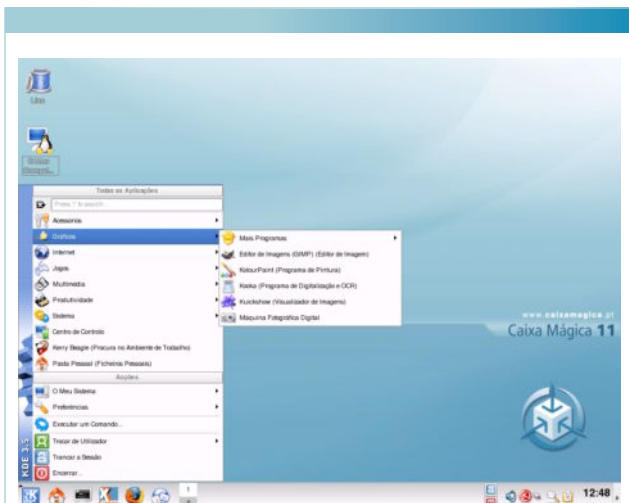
Lixo

Sistema Computador

Todas as Aplicações

Press '/' to search...

Acessórios

Gráficos

Internet

Jogos

Multimédia

Produtividade

Sistema

Centro de Controlo

Kerry Beagle (Procura no Ambiente de Trabalho)

Pasta Pessoal (Ficheiros Pessoais)

Acções

O Meu Sistema

Preferências

Executar um Comando...

Trocar de Utilizador

Trancar a Sessão

Encerrar...

KDE 3.5

Mais Programas

Editor de Imagens (GIMP) (Editor de Imagem)

KolourPaint (Programa de Pintura)

Kooka (Programa de Digitalização e OCR)

Kuickshow (Visualizador de Imagens)

Máquina Fotográfica Digital

www.caixamagica.pt

Caixa Mágica 11

1

12:48